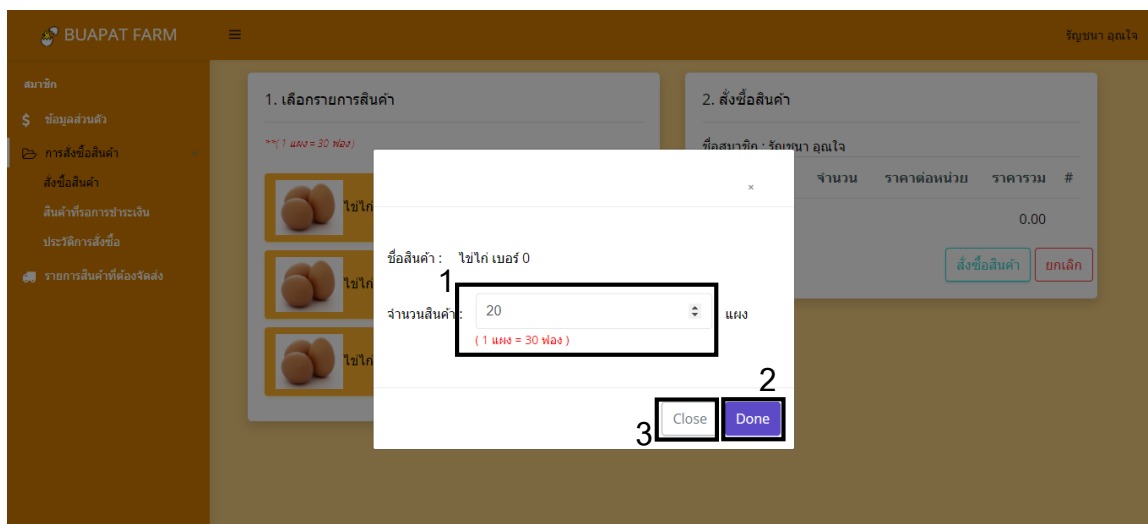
BUAPAT FARM

รัญชนา อุณใจ

สมาชิก

$ ข้อมูลส่วนตัว

การสั่งซื้อสินค้า

สั่งซื้อสินค้า

สินค้าที่รอการชำระเงิน

ประวัติการสั่งซื้อ

รายการสินค้าที่ต้องจัดส่ง

1. เลือกรายการสินค้า

**( 1 แผง = 30 ฟอง )

ไข่ไก่

ไข่ไก่

ไข่ไก่

2. สั่งซื้อสินค้า

ชื่อสมาชิก : รัญชนา อุณใจ

จำนวน ราคาต่อหน่วย ราคารวม #

0.00

สั่งซื้อสินค้า ยกเลิก

×

ชื่อสินค้า : ไข่ไก่ เบอร์ 0

1

จำนวนสินค้า : 20 แผง

( 1 แผง = 30 ฟอง )

2

3 Close Done